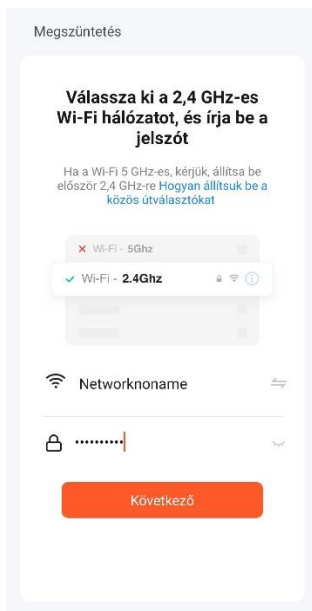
Megszüntetés

Válassza ki a 2,4 GHz-es Wi-Fi hálózatot, és írja be a jelszót

Ha a Wi-Fi 5 GHz-es, kérjük, állítsa be először 2,4 GHz-re Hogyan állítsuk be a közös útválasztókat

× Wi-Fi - 5Ghz

✓ Wi-Fi - 2.4Ghz

Networknoname

··········

Következő